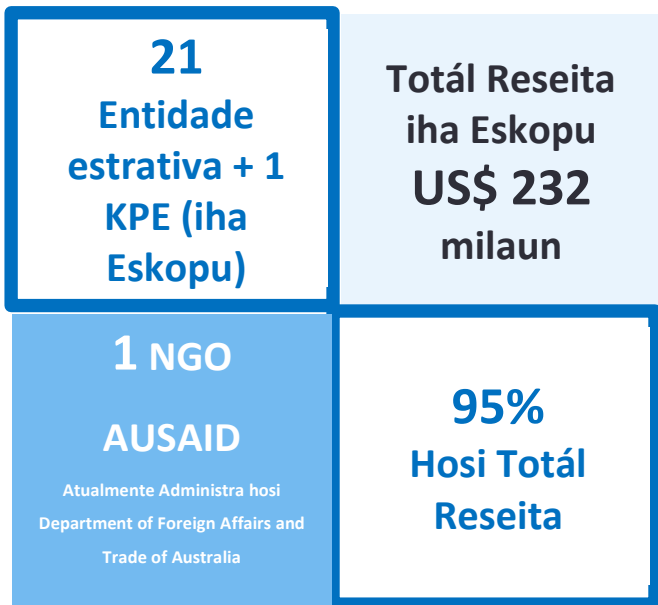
21
Entidade estrativa + 1 KPE (iha Eskopu)

Totál Reseita iha Eskopu
US$ 232
milaun

1 NGO
AUSAID
Atualmente Administra hosi Department of Foreign Affairs and Trade of Australia

95%
Hosi Totál Reseita